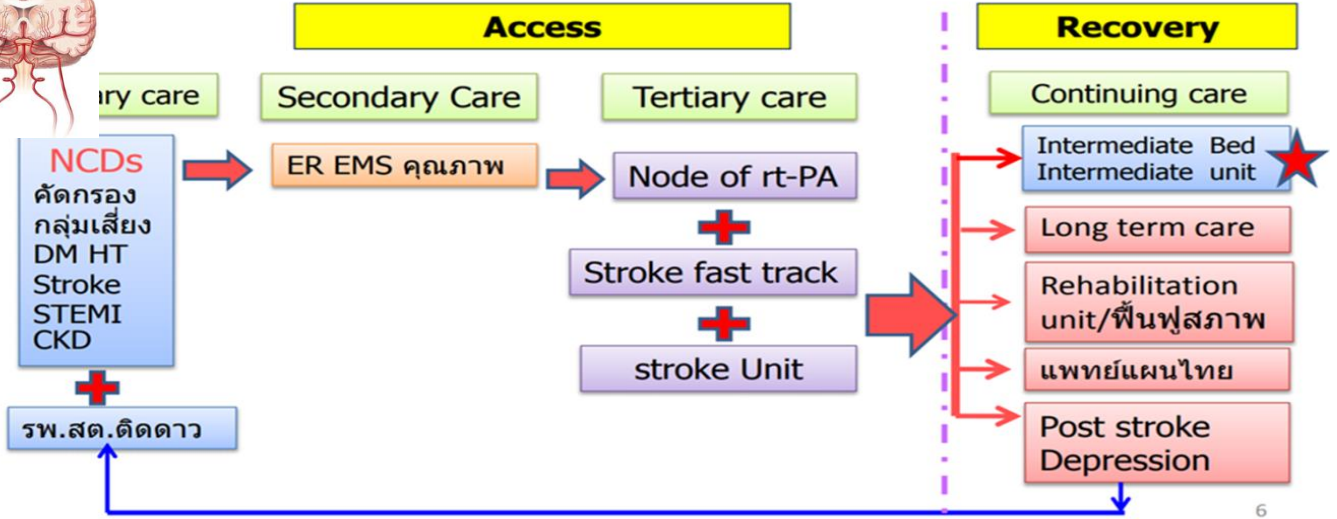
Access

Recovery

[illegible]ary care

Secondary Care

Tertiary care

Continuing care

NCDs
คัดกรอง
กลุ่มเสี่ยง
DM HT
Stroke
STEMI
CKD

ER EMS คุณภาพ

Node of rt-PA

Stroke fast track

stroke Unit

รพ.สต.ติดดาว

Intermediate Bed
Intermediate unit

Long term care

Rehabilitation unit/ฟื้นฟูสภาพ

แพทย์แผนไทย

Post stroke Depression

6